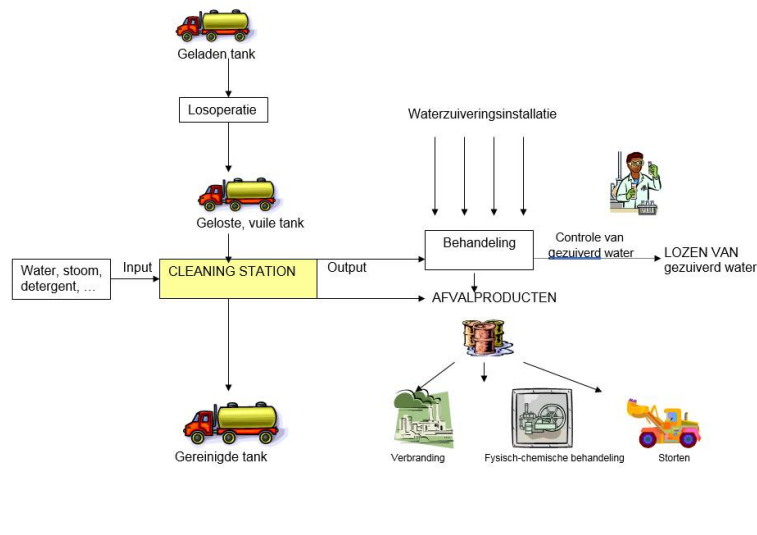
Geladen tank

Losoperatie

Geloste, vuile tank

Waterzuiveringsinstallatie

Water, stoom, detergent, …

Input

CLEANING STATION

Output

Behandeling

Controle van gezuiverd water

LOZEN VAN gezuiverd water

AFVALPRODUCTEN

Gereinigde tank

Verbranding

Fysisch-chemische behandeling

Storten